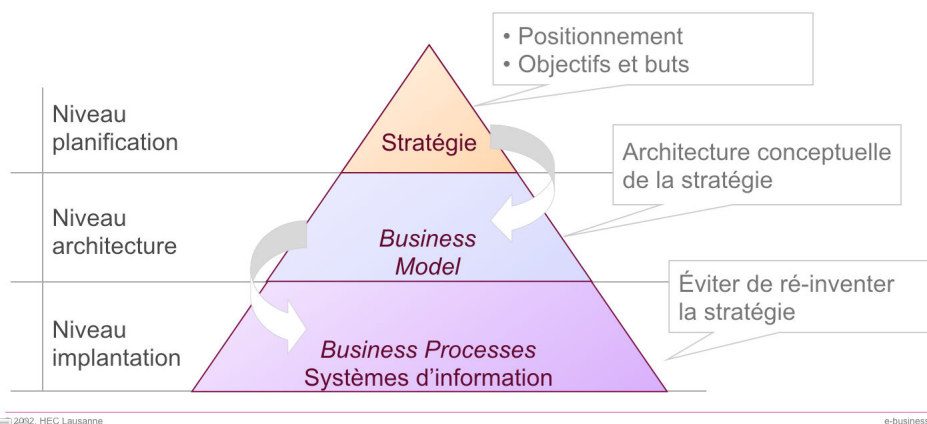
• Positionnement
• Objectifs et buts

Niveau planification

Stratégie

Architecture conceptuelle de la stratégie

Niveau architecture

*Business Model*

Éviter de ré-inventer la stratégie

Niveau implantation

*Business Processes*
Systèmes d'information

2002, HEC Lausanne

e-business